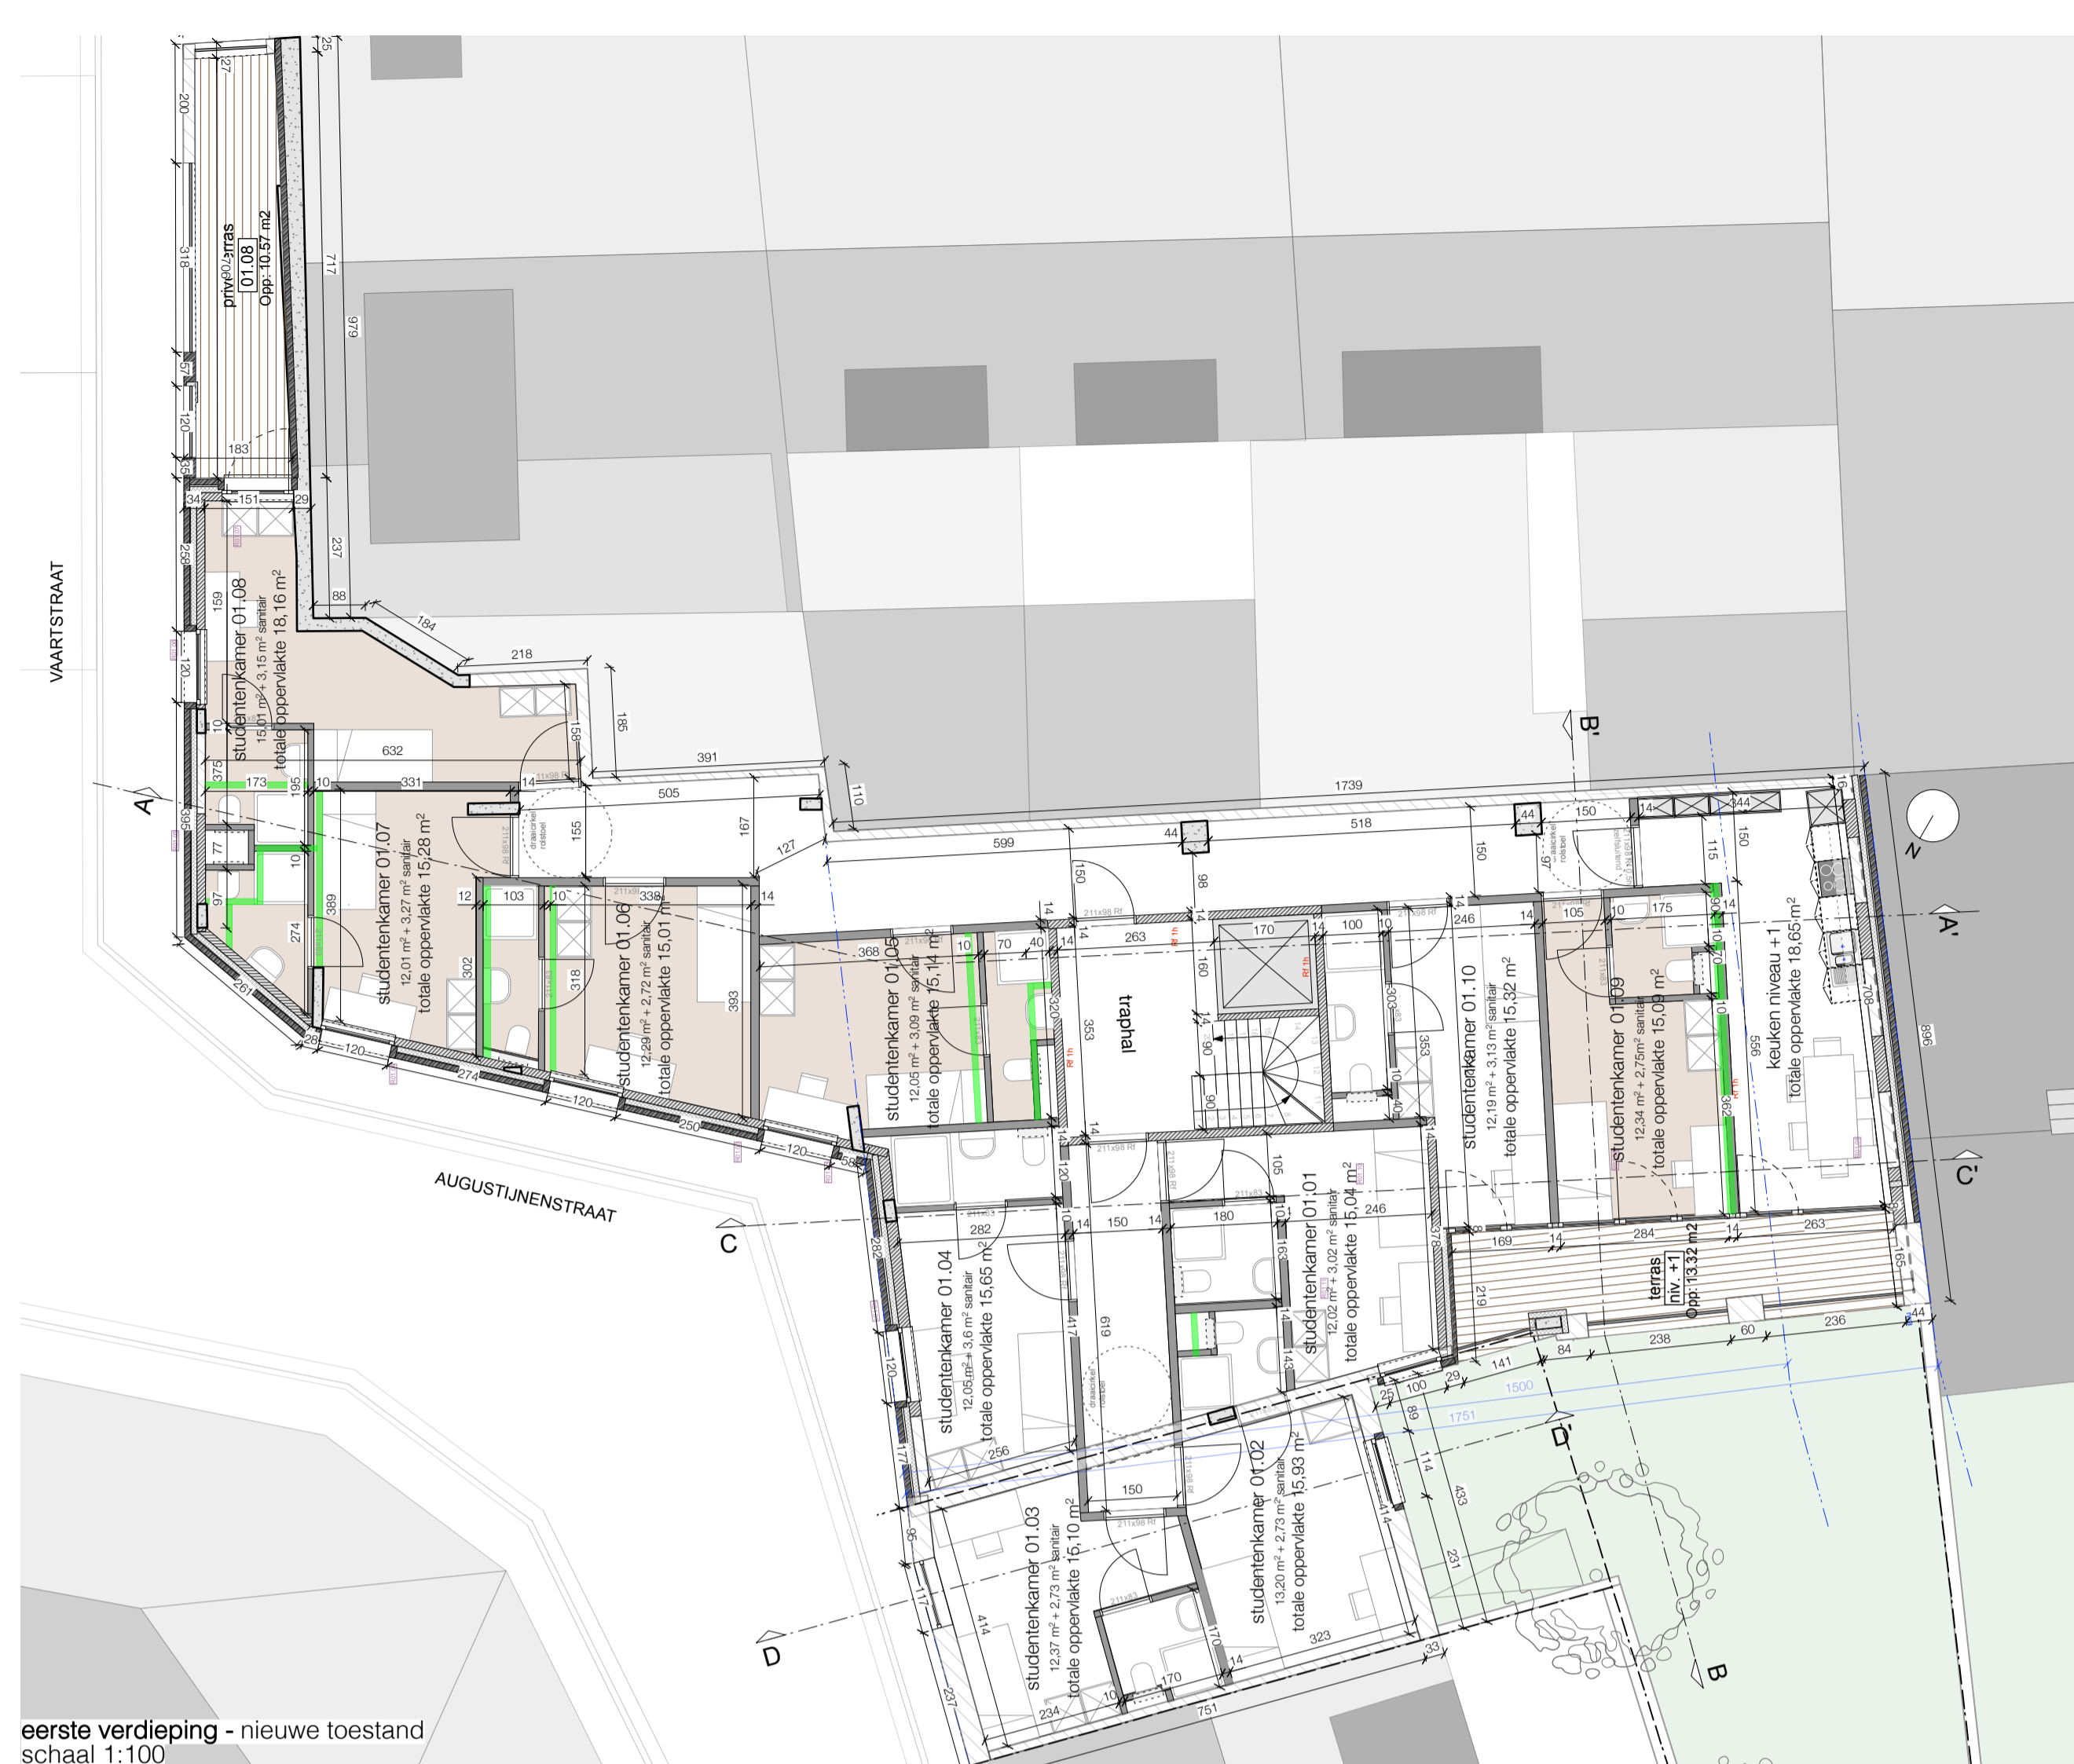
VAARTSTRAAT

AUGUSTIJNENSTRAAT

privéterras
01.08
Opp. 10,57 m2

studentenkamer 01.08
15,01 m² + 3,15 m² sanitair
totale oppervlakte 18,16 m²

studentenkamer 01.07
12,01 m² + 3,27 m² sanitair
totale oppervlakte 15,28 m²

studentenkamer 01.06
12,29 m² + 2,72 m² sanitair
totale oppervlakte 15,01 m²

studentenkamer 01.05
12,05 m² + 3,09 m² sanitair
totale oppervlakte 15,14 m²

traphal

studentenkamer 01.10
12,19 m² + 3,13 m² sanitair
totale oppervlakte 15,32 m²

studentenkamer 01.09
12,34 m² + 2,75m² sanitair
totale oppervlakte 15,09 m²

keuken niveau +1
totale oppervlakte 18,65 m²

terras
niv. +1
Opp. 13,32 m2

studentenkamer 01.04
12,05 m² + 3,6 m² sanitair
totale oppervlakte 15,65 m²

studentenkamer 01.01
12,02 m² + 3,02 m² sanitair
totale oppervlakte 15,04 m²

studentenkamer 01.03
12,37 m² + 2,73 m² sanitair
totale oppervlakte 15,10 m²

studentenkamer 01.02
13,20 m² + 2,73 m² sanitair
totale oppervlakte 15,93 m²

A A' B B' C C' D D' N

25 27 200 318 57 120 35 183 34 151 29 717 979 237 88 184 218 185 258 159 120 10 632 158 375 173 195 10 331 14 391 505 1739 110 167 155 127 599 44 518 44 150 14 344 16 396 77 10 97 274 389 12 103 10 338 14 393 368 150 98 14 263 170 14 100 246 14 105 10 175 14 150 115 10 70 40 320 353 160 90 303 353 362 556 708 896 261 28 120 274 120 250 120 58 282 282 10 150 14 180 105 246 8 169 14 284 14 263 165 219 141 84 238 60 236 44 29 25 100 89 114 453 231 1500 1751 417 619 163 143 120 177 256 150 96 117 414 237 234 10 170 170 14 751 323 33

eerste verdieping - nieuwe toestand
schaal 1:100